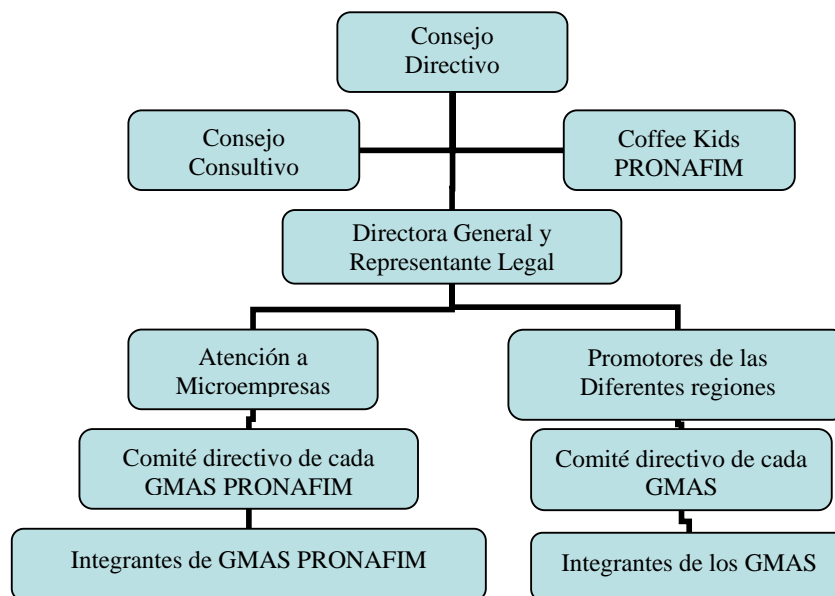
Consejo Directivo

Consejo Consultivo

Coffee Kids PRONAFIM

Directora General y Representante Legal

Atención a Microempresas

Comité directivo de cada GMAS PRONAFIM

Integrantes de GMAS PRONAFIM

Promotores de las Diferentes regiones

Comité directivo de cada GMAS

Integrantes de los GMAS